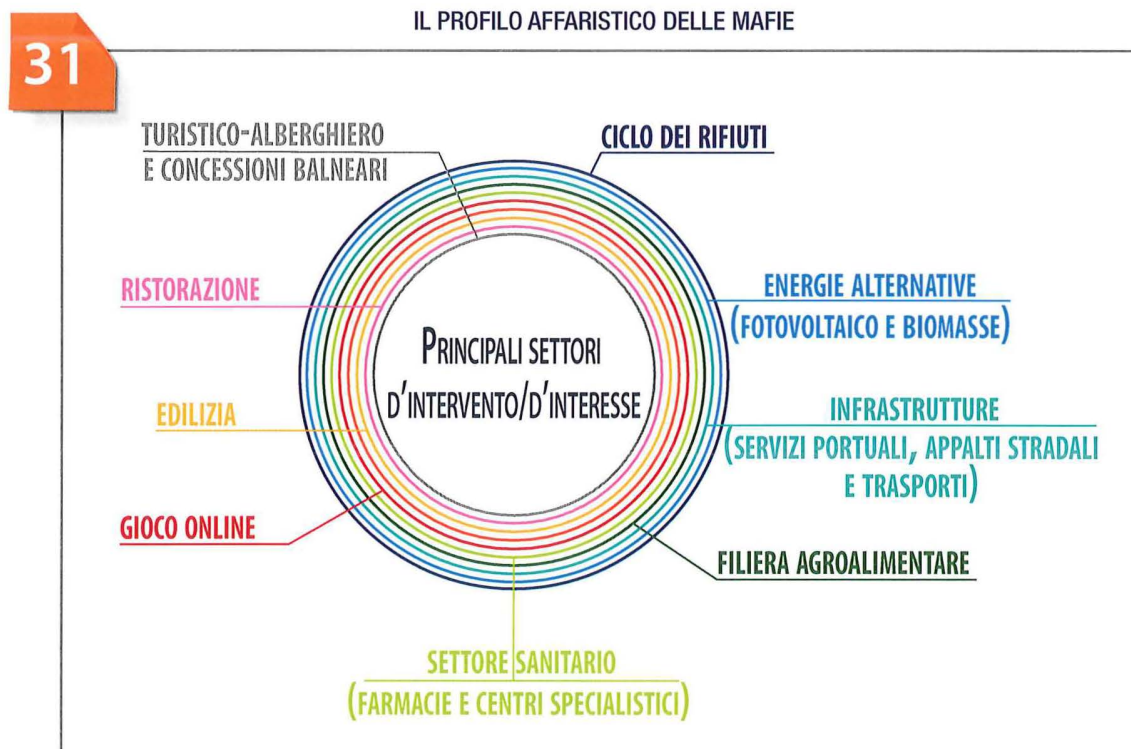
31

IL PROFILO AFFARISTICO DELLE MAFIE

TURISTICO-ALBERGHIERO E CONCESSIONI BALNEARI

CICLO DEI RIFIUTI

RISTORAZIONE

ENERGIE ALTERNATIVE (FOTOVOLTAICO E BIOMASSE)

PRINCIPALI SETTORI D'INTERVENTO/D'INTERESSE

EDILIZIA

INFRASTRUTTURE (SERVIZI PORTUALI, APPALTI STRADALI E TRASPORTI)

GIOCO ONLINE

FILIERA AGROALIMENTARE

SETTORE SANITARIO (FARMACIE E CENTRI SPECIALISTICI)